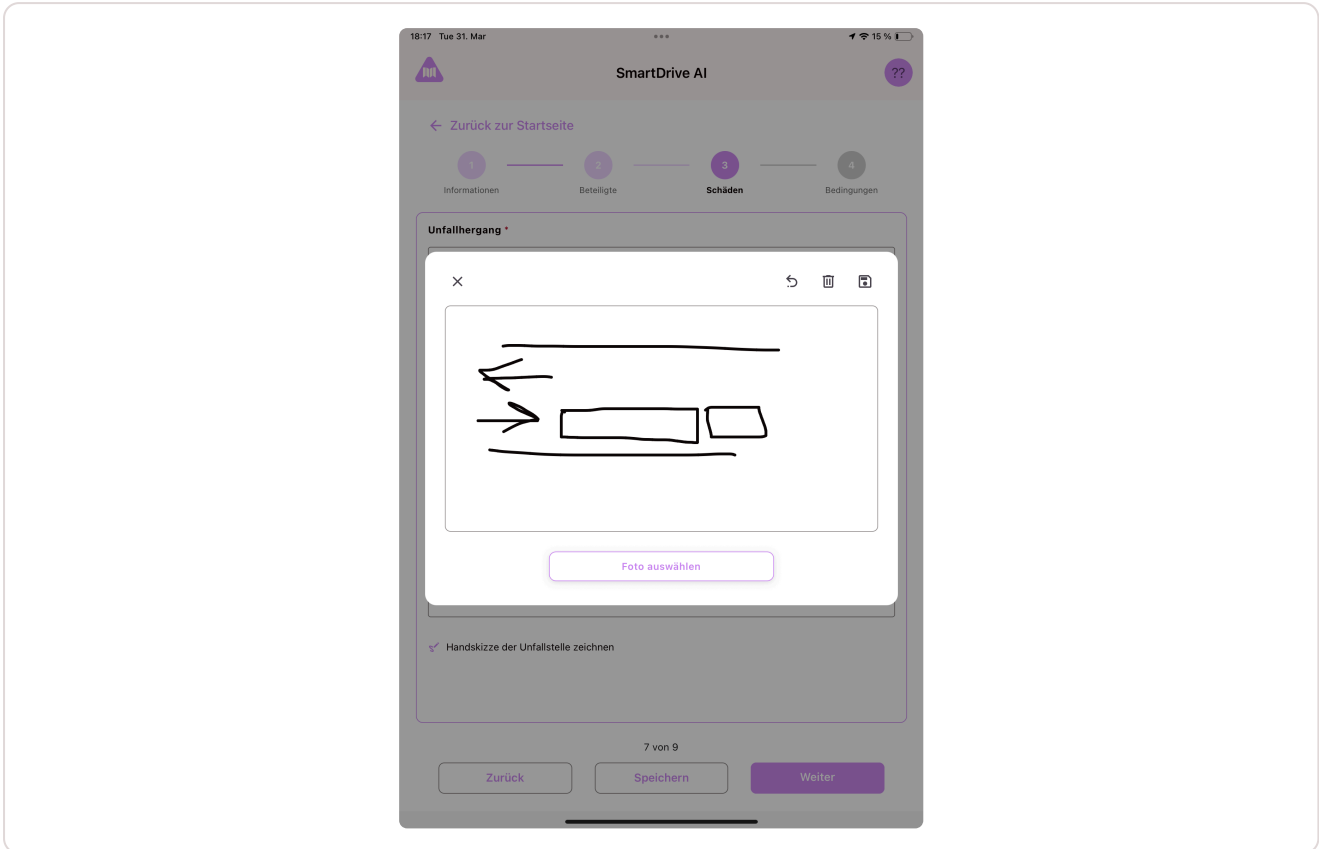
18:17 Tue 31. Mar

15 %

SmartDrive AI

??

← Zurück zur Startseite

1
Informationen

2
Beteiligte

3
Schäden

4
Bedingungen

Unfallhergang *

Foto auswählen

Handskizze der Unfallstelle zeichnen

7 von 9

Zurück

Speichern

Weiter